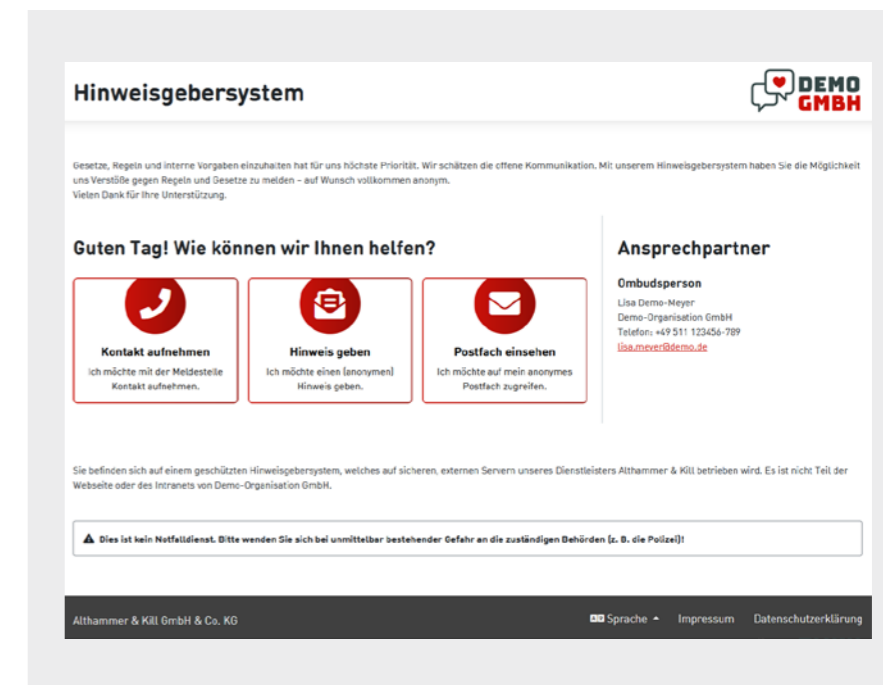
Hinweisgebersystem

DEMO GMBH

Gesetze, Regeln und interne Vorgaben einzuhalten hat für uns höchste Priorität. Wir schätzen die offene Kommunikation. Mit unserem Hinweisgebersystem haben Sie die Möglichkeit uns Verstöße gegen Regeln und Gesetze zu melden – auf Wunsch vollkommen anonym.
Vielen Dank für Ihre Unterstützung.

Guten Tag! Wie können wir Ihnen helfen?

Kontakt aufnehmen
Ich möchte mit der Meldestelle Kontakt aufnehmen.

Hinweis geben
Ich möchte einen (anonymen) Hinweis geben.

Postfach einsehen
Ich möchte auf mein anonymes Postfach zugreifen.

Ansprechpartner

Ombudsperson
Lisa Demo-Meyer
Demo-Organisation GmbH
Telefon: +49 511 123456-789
lisa.meyer@demo.de

Sie befinden sich auf einem geschützten Hinweisgebersystem, welches auf sicheren, externen Servern unseres Dienstleisters Althammer & Kill betrieben wird. Es ist nicht Teil der Webseite oder des Intranets von Demo-Organisation GmbH.

Dies ist kein Notfalldienst. Bitte wenden Sie sich bei unmittelbar bestehender Gefahr an die zuständigen Behörden (z. B. die Polizei)!

Althammer & Kill GmbH & Co. KG

Sprache

Impressum

Datenschutzerklärung